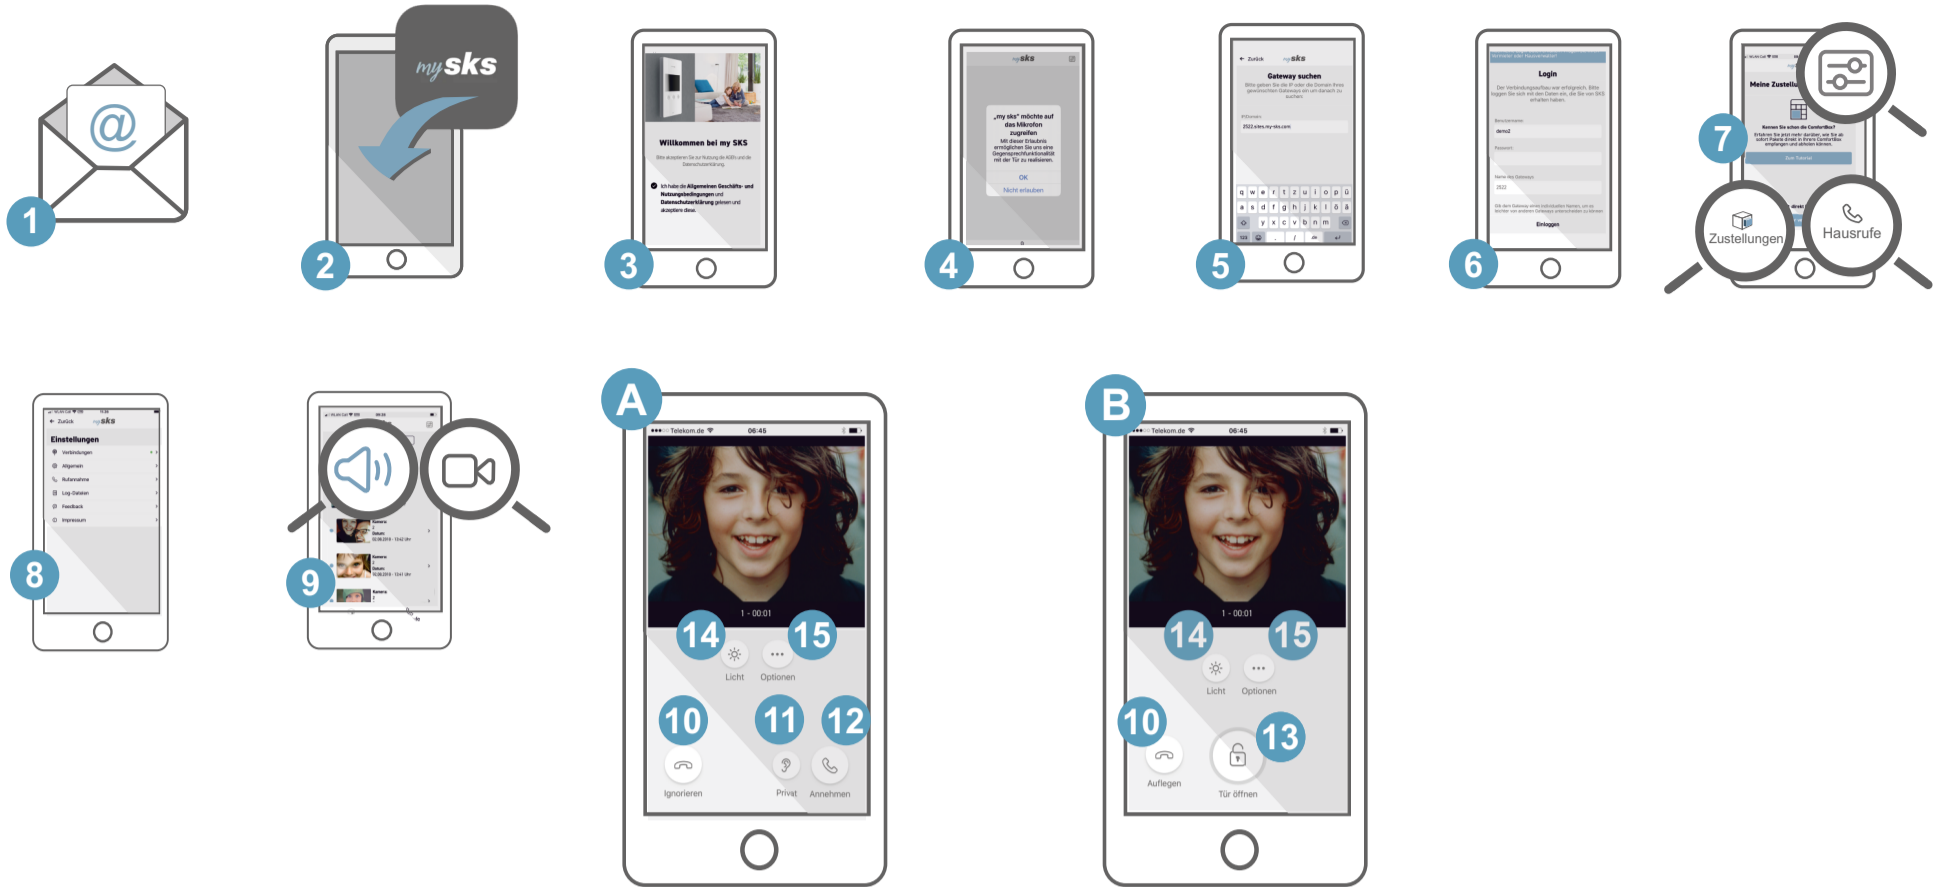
1

my sks

2

Willkommen bei my SKS

Ich habe die Allgemeinen Geschäfts- und Nutzungsbedingungen und Datenschutzerklärung gelesen und akzeptiere diese.

3

„my sks" möchte auf das Mikrofon zugreifen

OK

Nicht erlauben

4

Zurück

Gateway suchen

5

Login

Einloggen

6

Meine Zustell

7

Zustellungen

Hausrufe

Zurück

Einstellungen

Verbindungen

Allgemein

Rufannahme

Log-Daten

Feedback

Impressum

8

9

A

Telekom.de

06:45

1 - 00:01

14

15

Licht

Optionen

10

11

12

Ignorieren

Privat

Annehmen

B

Telekom.de

06:45

1 - 00:01

14

15

Licht

Optionen

10

13

Auflegen

Tür öffnen